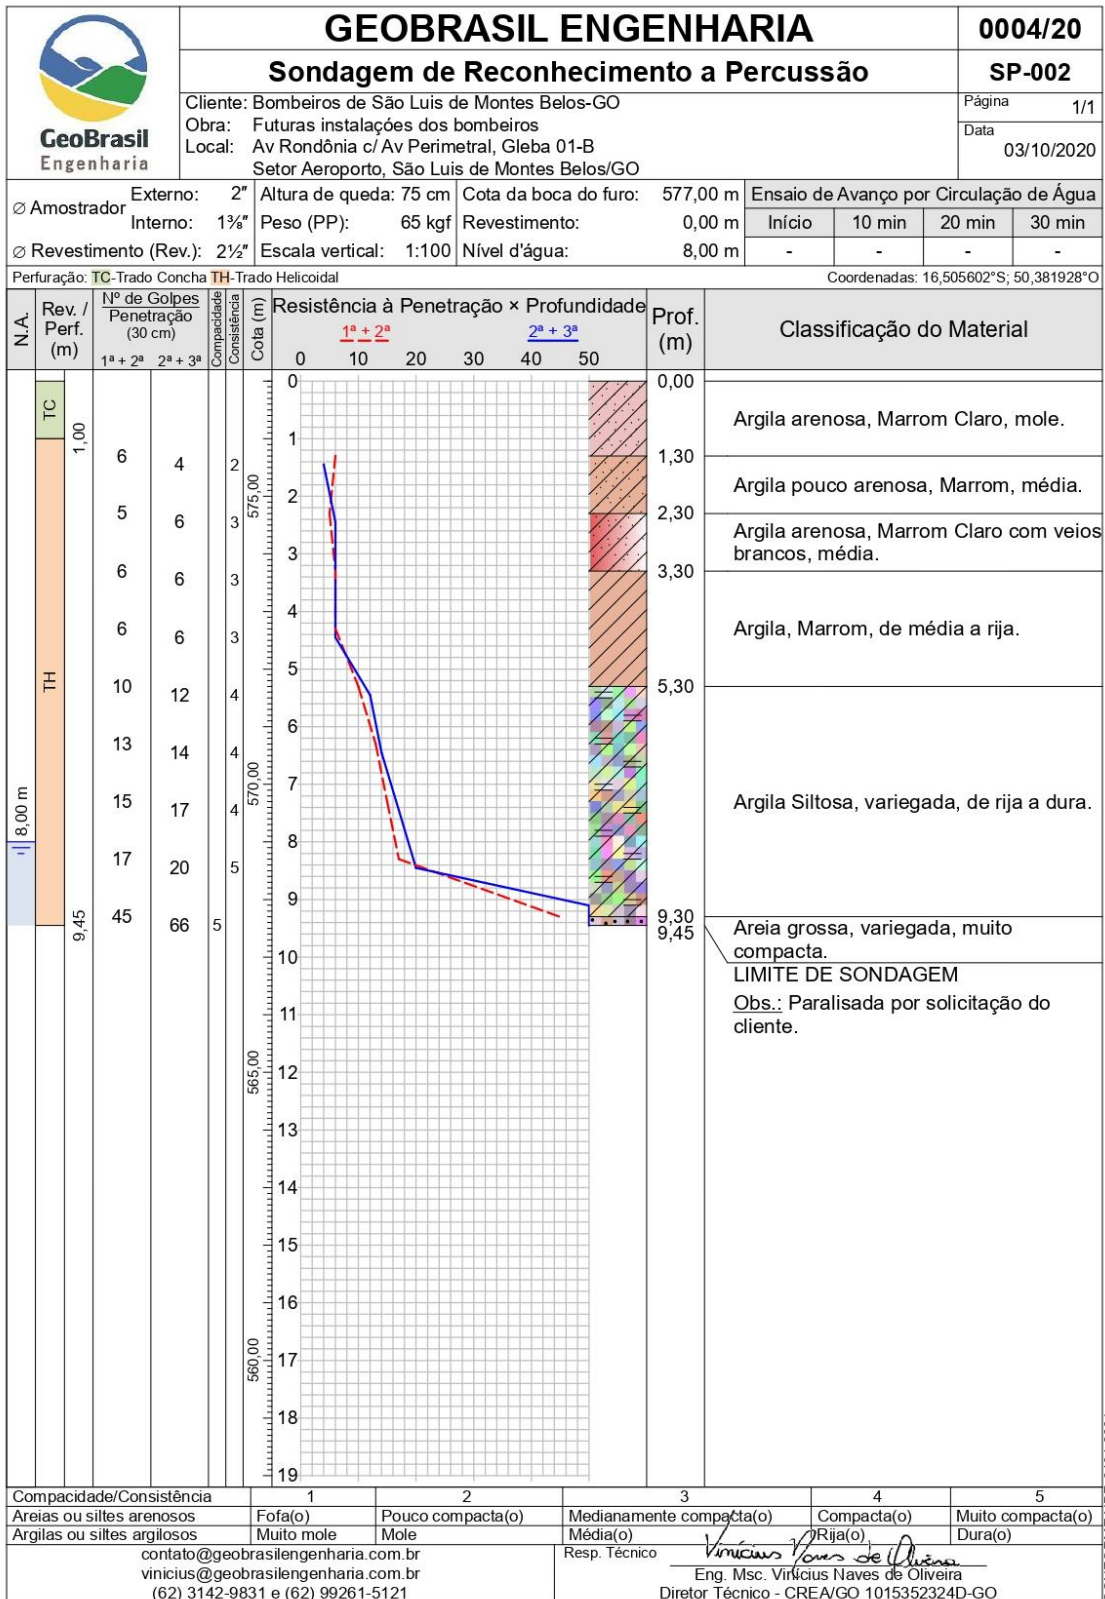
GeoBrasil Engenharia

GEOBRASIL ENGENHARIA

0004/20

Sondagem de Reconhecimento a Percussão

SP-002

Cliente: Bombeiros de São Luis de Montes Belos-GO
Obra: Futuras instalações dos bombeiros
Local: Av Rondônia c/ Av Perimetral, Gleba 01-B
Setor Aeroporto, São Luis de Montes Belos/GO

Página 1/1

Data 03/10/2020

| ∅ Amostrador | Externo: 2″ | Altura de queda: 75 cm | Cota da boca do furo: 577,00 m | Ensaio de Avanço por Circulação de Água | | | |
|---|---|---|---|---|---|---|---|
| | Interno: 1⅜″ | Peso (PP): 65 kgf | Revestimento: 0,00 m | Início | 10 min | 20 min | 30 min |
| ∅ Revestimento (Rev.): 2½″ | | Escala vertical: 1:100 | Nível d'água: 8,00 m | - | - | - | - |

Perfuração: TC-Trado Concha TH-Trado Helicoidal

Coordenadas: 16,505602°S; 50,381928°O

N.A.

Rev. / Perf. (m)

Nº de Golpes Penetração (30 cm)
$1^a + 2^a$ $2^a + 3^a$

Compacidade Consistência

Cota (m)

Resistência à Penetração × Profundidade

$1^a + 2^a$ $2^a + 3^a$

0 10 20 30 40 50

Prof. (m)

Classificação do Material

TC
TH
1,00
9,45
8,00 m

| $1^a+2^a$ | $2^a+3^a$ | Consistência |
|---|---|---|
| 6 | 4 | 2 |
| 5 | 6 | 3 |
| 6 | 6 | 3 |
| 6 | 6 | 3 |
| 10 | 12 | 4 |
| 13 | 14 | 4 |
| 15 | 17 | 4 |
| 17 | 20 | 5 |
| 45 | 66 | 5 |

575,00
570,00
565,00
560,00

0 1 2 3 4 5 6 7 8 9 10 11 12 13 14 15 16 17 18 19

0,00
Argila arenosa, Marrom Claro, mole.
1,30
Argila pouco arenosa, Marrom, média.
2,30
Argila arenosa, Marrom Claro com veios brancos, média.
3,30
Argila, Marrom, de média a rija.
5,30
Argila Siltosa, variegada, de rija a dura.
9,30
9,45
Areia grossa, variegada, muito compacta.
LIMITE DE SONDAGEM
Obs.: Paralisada por solicitação do cliente.

| Compacidade/Consistência | 1 | 2 | 3 | 4 | 5 |
|---|---|---|---|---|---|
| Areias ou siltes arenosos | Fofa(o) | Pouco compacta(o) | Medianamente compacta(o) | Compacta(o) | Muito compacta(o) |
| Argilas ou siltes argilosos | Muito mole | Mole | Média(o) | Rija(o) | Dura(o) |

contato@geobrasilengenharia.com.br
vinicius@geobrasilengenharia.com.br
(62) 3142-9831 e (62) 99261-5121

Resp. Técnico
Vinicius Naves de Oliveira
Eng. Msc. Vinícius Naves de Oliveira
Diretor Técnico - CREA/GO 1015352324D-GO